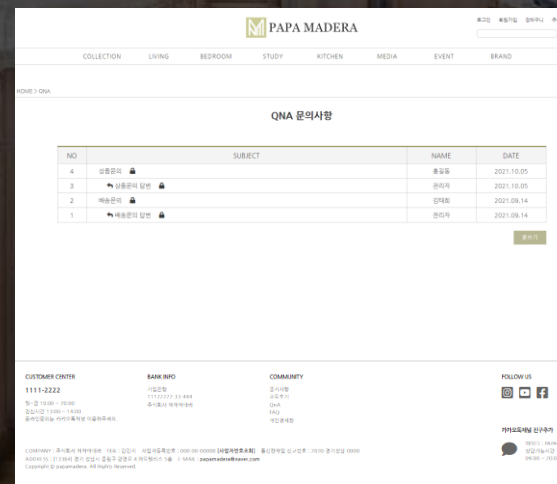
PAPA MADERA

로그인 회원가입 장바구니

COLLECTION LIVING BEDROOM STUDY KITCHEN MEDIA EVENT BRAND

HOME > QNA

QNA 문의사항

| NO | SUBJECT | NAME | DATE |
|---|---|---|---|
| 4 | 상품문의 | 홍길동 | 2021.10.05 |
| 3 | 상품문의 답변 | 관리자 | 2021.10.05 |
| 2 | 배송문의 | 김태희 | 2021.09.14 |
| 1 | 배송문의 답변 | 관리자 | 2021.09.14 |

글쓰기

CUSTOMER CENTER
1111-2222
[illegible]

BANK INFO
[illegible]

COMMUNITY
공지사항
상품후기
Q&A
FAQ
개인문의

FOLLOW US

카카오톡채널 친구추가
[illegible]

COMPANY : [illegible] ADDRESS : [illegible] E-MAIL : papamadera@naver.com
Copyright © papamadera. All Rights Reserved.